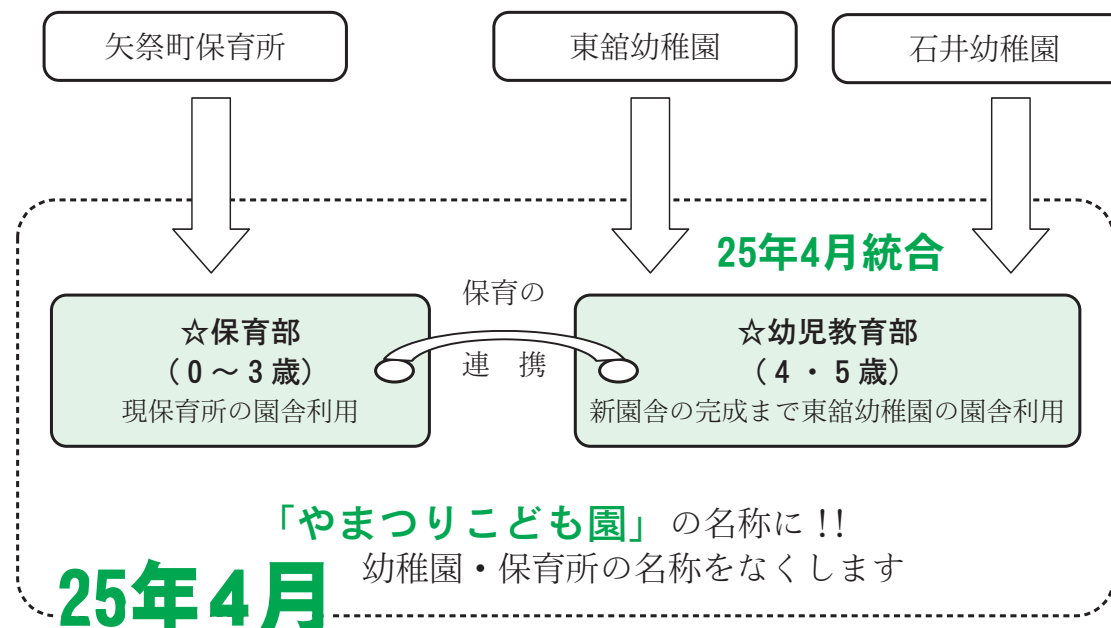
矢祭町保育所

東舘幼稚園

石井幼稚園

25年4月統合

☆保育部
（０～３歳）
現保育所の園舎利用

保育の
連　携

☆幼児教育部
（４・５歳）
新園舎の完成まで東舘幼稚園の園舎利用

「やまつりこども園」の名称に!!
幼稚園・保育所の名称をなくします

25年4月